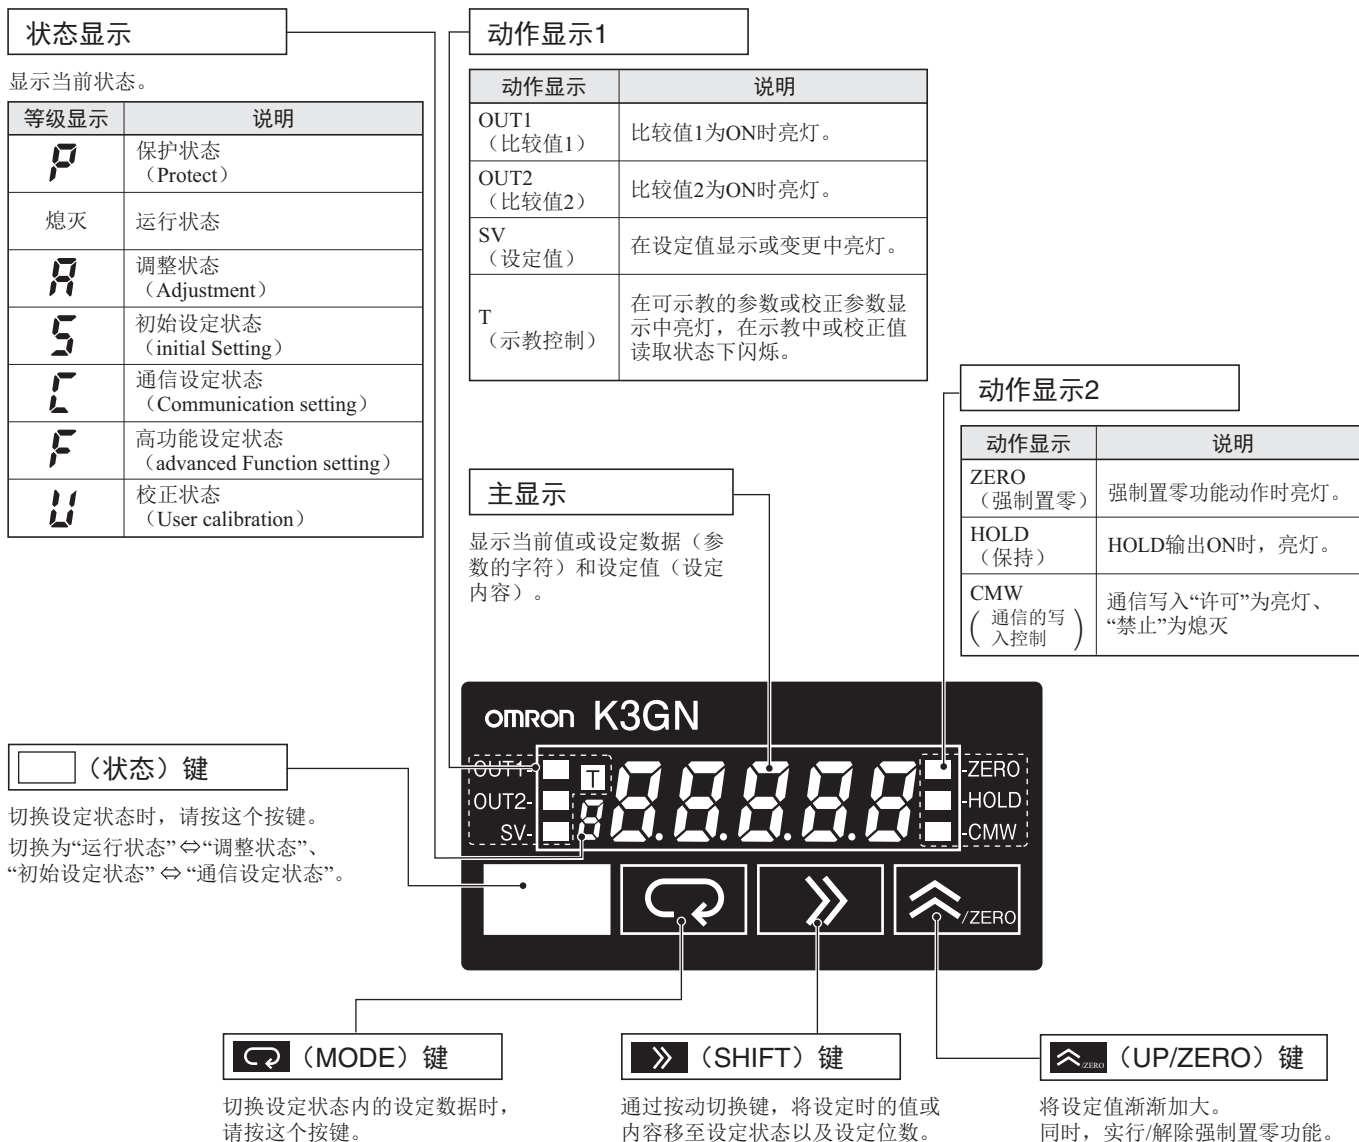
状态显示

显示当前状态。

| 等级显示 | 说明 |
|---|---|
| P | 保护状态（Protect） |
| 熄灭 | 运行状态 |
| A | 调整状态（Adjustment） |
| S | 初始设定状态（initial Setting） |
| C | 通信设定状态（Communication setting） |
| F | 高功能设定状态（advanced Function setting） |
| U | 校正状态（User calibration） |

动作显示1

| 动作显示 | 说明 |
|---|---|
| OUT1（比较值1） | 比较值1为ON时亮灯。 |
| OUT2（比较值2） | 比较值2为ON时亮灯。 |
| SV（设定值） | 在设定值显示或变更中亮灯。 |
| T（示教控制） | 在可示教的参数或校正参数显示中亮灯，在示教中或校正值读取状态下闪烁。 |

动作显示2

| 动作显示 | 说明 |
|---|---|
| ZERO（强制置零） | 强制置零功能动作时亮灯。 |
| HOLD（保持） | HOLD输出ON时，亮灯。 |
| CMW（通信的写入控制） | 通信写入"许可"为亮灯、"禁止"为熄灭 |

主显示

显示当前值或设定数据（参数的字符）和设定值（设定内容）。

OMRON K3GN

OUT1- T 8.8.8.8.8 -ZERO
OUT2- -HOLD
SV- -CMW

/ZERO

（状态）键

切换设定状态时，请按这个按键。
切换为"运行状态"⇔"调整状态"、"初始设定状态"⇔"通信设定状态"。

（MODE）键

切换设定状态内的设定数据时，请按这个按键。

（SHIFT）键

通过按动切换键，将设定时的值或内容移至设定状态以及设定位数。

/ZERO（UP/ZERO）键

将设定值渐渐加大。
同时，实行/解除强制置零功能。